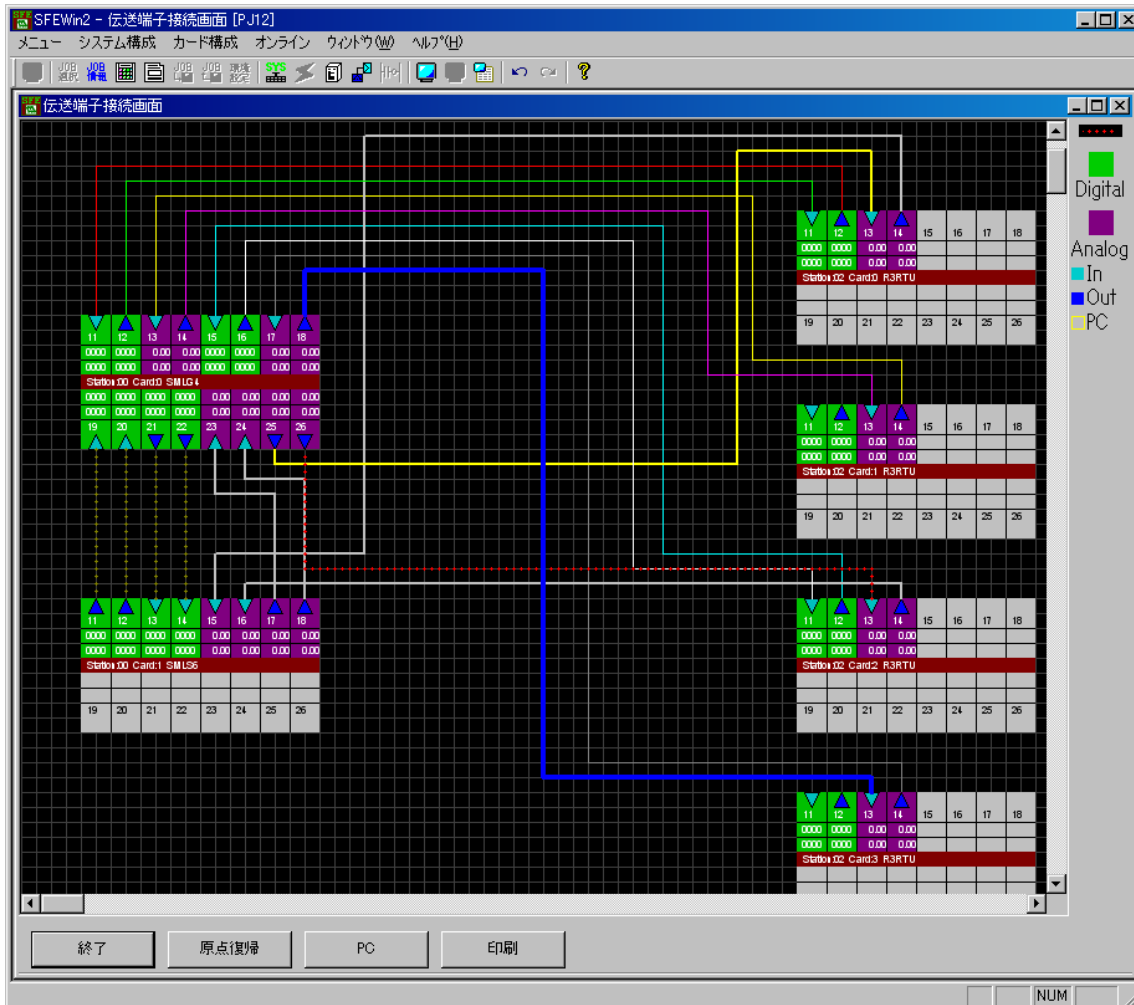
SFEWin2 - 伝送端子接続画面 [PJ12]

メニュー システム構成 カード構成 オンライン ウィンドウ(W) ヘルプ(H)

伝送端子接続画面

Digital
Analog
In
Out
PC

| 11 | 12 | 13 | 14 | 15 | 16 | 17 | 18 |
|---|---|---|---|---|---|---|---|
| 0000 | 0000 | 0.00 | 0.00 | 0000 | 0000 | 0.00 | 0.00 |
| 0000 | 0000 | 0.00 | 0.00 | 0000 | 0000 | 0.00 | 0.00 |

Station:00 Card:0 SMLG4

| 0000 | 0000 | 0000 | 0000 | 0.00 | 0.00 | 0.00 | 0.00 |
|---|---|---|---|---|---|---|---|
| 0000 | 0000 | 0000 | 0000 | 0.00 | 0.00 | 0.00 | 0.00 |
| 19 | 20 | 21 | 22 | 23 | 24 | 25 | 26 |

| 11 | 12 | 13 | 14 | 15 | 16 | 17 | 18 |
|---|---|---|---|---|---|---|---|
| 0000 | 0000 | 0000 | 0000 | 0.00 | 0.00 | 0.00 | 0.00 |
| 0000 | 0000 | 0000 | 0000 | 0.00 | 0.00 | 0.00 | 0.00 |

Station:00 Card:1 SMLS6

| 19 | 20 | 21 | 22 | 23 | 24 | 25 | 26 |
|---|---|---|---|---|---|---|---|

| 11 | 12 | 13 | 14 | 15 | 16 | 17 | 18 |
|---|---|---|---|---|---|---|---|
| 0000 | 0000 | 0.00 | 0.00 | | | | |
| 0000 | 0000 | 0.00 | 0.00 | | | | |

Station:02 Card:0 R3RTU

| 19 | 20 | 21 | 22 | 23 | 24 | 25 | 26 |
|---|---|---|---|---|---|---|---|

| 11 | 12 | 13 | 14 | 15 | 16 | 17 | 18 |
|---|---|---|---|---|---|---|---|
| 0000 | 0000 | 0.00 | 0.00 | | | | |
| 0000 | 0000 | 0.00 | 0.00 | | | | |

Station:02 Card:1 R3RTU

| 19 | 20 | 21 | 22 | 23 | 24 | 25 | 26 |
|---|---|---|---|---|---|---|---|

| 11 | 12 | 13 | 14 | 15 | 16 | 17 | 18 |
|---|---|---|---|---|---|---|---|
| 0000 | 0000 | 0.00 | 0.00 | | | | |
| 0000 | 0000 | 0.00 | 0.00 | | | | |

Station:02 Card:2 R3RTU

| 19 | 20 | 21 | 22 | 23 | 24 | 25 | 26 |
|---|---|---|---|---|---|---|---|

| 11 | 12 | 13 | 14 | 15 | 16 | 17 | 18 |
|---|---|---|---|---|---|---|---|
| 0000 | 0000 | 0.00 | 0.00 | | | | |
| 0000 | 0000 | 0.00 | 0.00 | | | | |

Station:02 Card:3 R3RTU

終了 原点復帰 PC 印刷

NUM